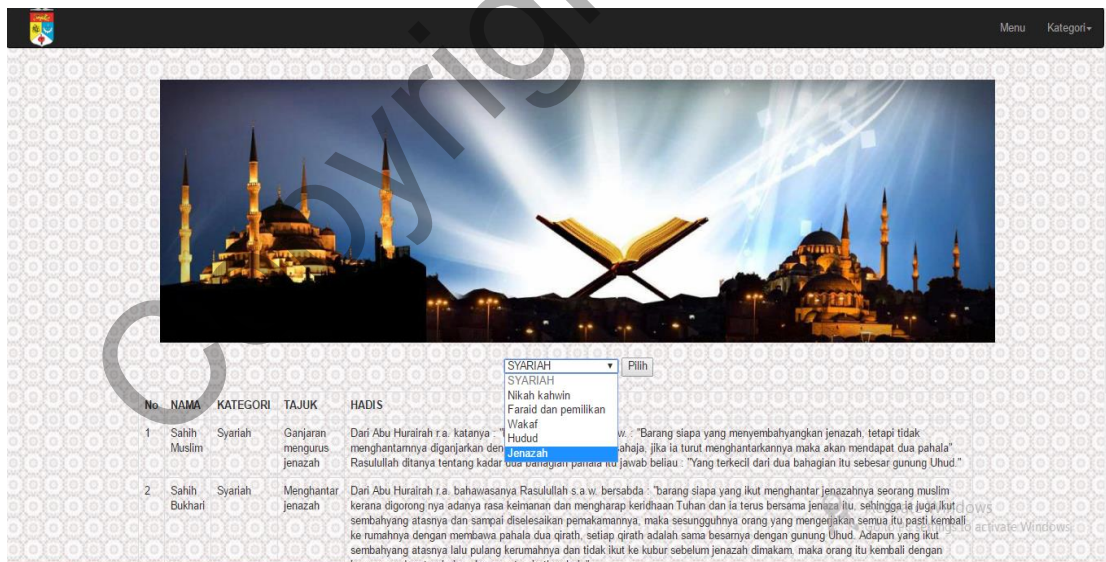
Menu Kategori▾

SYARIAH ▾ Pilih
SYARIAH
Nikah kahwin
Faraid dan pemilikan
Wakaf
Hudud
Jenazah

| No | NAMA | KATEGORI | TAJUK | HADIS |
|---|---|---|---|---|
| 1 | Sahih Muslim | Syariah | Ganjaran mengurus jenazah | Dari Abu Hurairah r.a. katanya : "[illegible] w. : "Barang siapa yang menyembahyangkan jenazah, tetapi tidak menghantarnya diganjarkan den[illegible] pahala, jika ia turut menghantarkannya maka akan mendapat dua pahala". Rasulullah ditanya tentang kadar dua bahagian pahala itu jawab beliau : "Yang terkecil dari dua bahagian itu sebesar gunung Uhud." |
| 2 | Sahih Bukhari | Syariah | Menghantar jenazah | Dari Abu Hurairah r.a. bahawasanya Rasulullah s.a.w. bersabda : "barang siapa yang ikut menghantar jenazahnya seorang muslim kerana digorong nya adanya rasa keimanan dan mengharap keridhaan Tuhan dan ia terus bersama jenaza itu, sehingga ia juga ikut sembahyang atasnya dan sampai diselesaikan pemakamannya, maka sesungguhnya orang yang mengerjakan semua itu pasti kembali ke rumahnya dengan membawa pahala dua qirath, setiap qirath adalah sama besarnya dengan gunung Uhud. Adapun yang ikut sembahyang atasnya lalu pulang kerumahnya dan tidak ikut ke kubur sebelum jenazah dimakam, maka orang itu kembali dengan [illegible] |

Copyright

Activate Windows